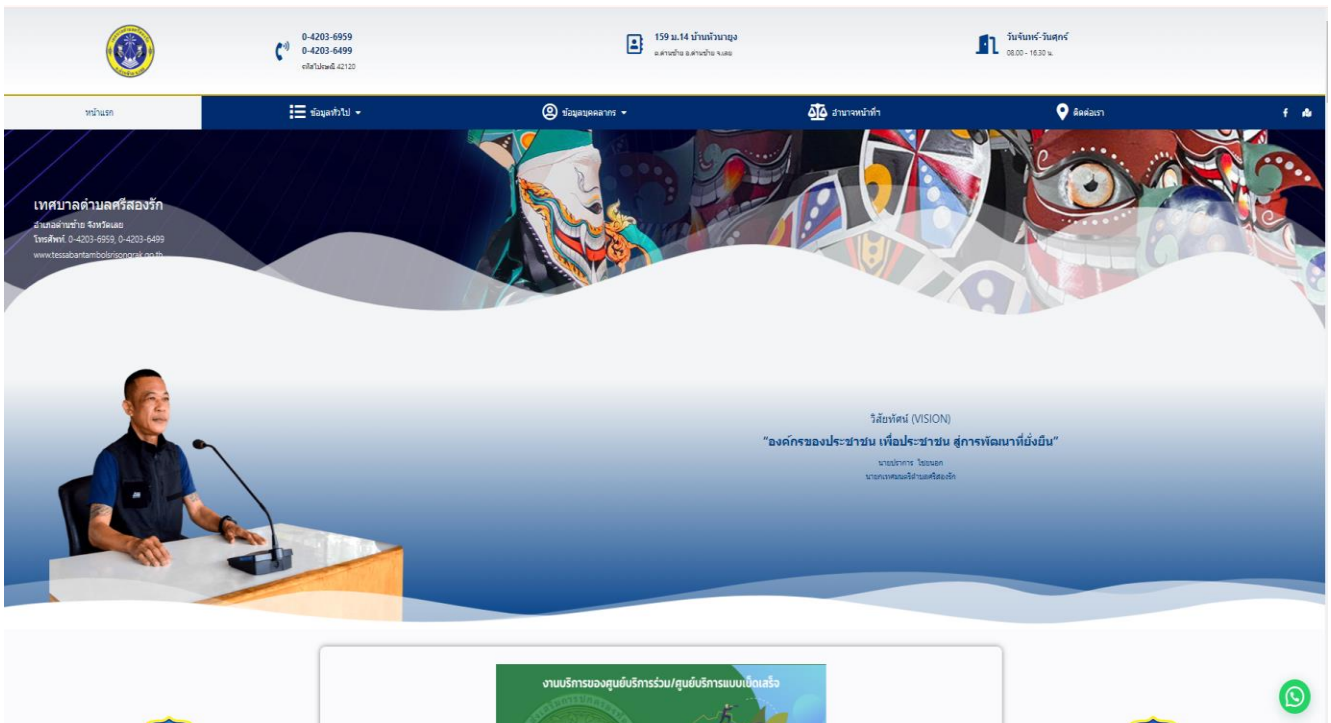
0-4203-6959
0-4203-6499
รหัสไปรษณีย์ 42120

159 ม.14 บ้านห้วยบง
ต.ด่านซ้าย อ.ด่านซ้าย จ.เลย

วันจันทร์-วันศุกร์
08.00 - 16.30 น.

หน้าแรก
ข้อมูลทั่วไป
ข้อมูลบุคลากร
อำนาจหน้าที่
ติดต่อเรา

เทศบาลตำบลศรีสองรัก
อำเภอด่านซ้าย จังหวัดเลย
โทรศัพท์. 0-4203-6959, 0-4203-6499
www.tessabantambolsrisongrak.go.th

วิสัยทัศน์ (VISION)
"องค์กรของประชาชน เพื่อประชาชน สู่การพัฒนาที่ยั่งยืน"
นายปราการ ไชยนอก
นายกเทศมนตรีตำบลศรีสองรัก

งานบริการของศูนย์บริการร่วม/ศูนย์บริการแบบเบ็ดเสร็จ